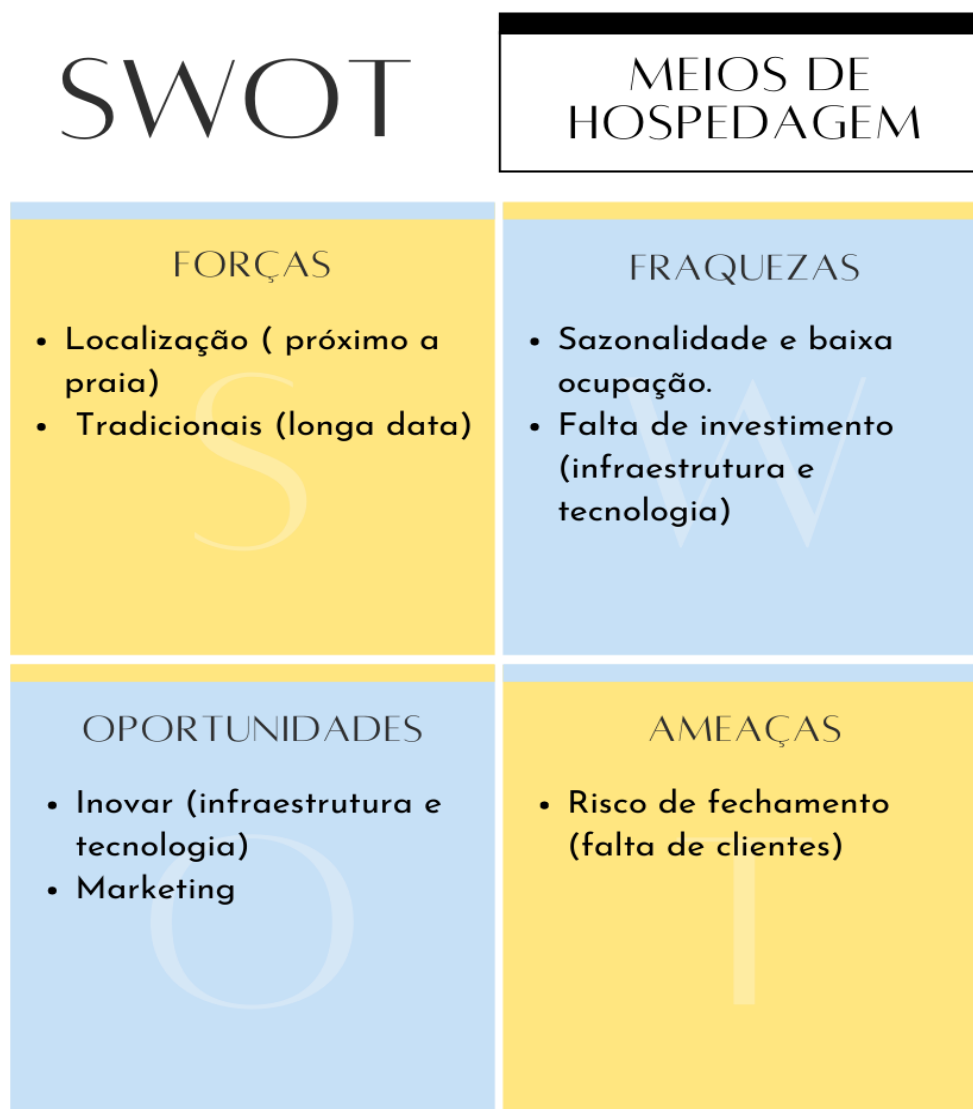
SWOT

MEIOS DE HOSPEDAGEM

FORÇAS

S

- Localização ( próximo a praia)
- Tradicionais (longa data)

FRAQUEZAS

W

- Sazonalidade e baixa ocupação.
- Falta de investimento (infraestrutura e tecnologia)

OPORTUNIDADES

O

- Inovar (infraestrutura e tecnologia)
- Marketing

AMEAÇAS

T

- Risco de fechamento (falta de clientes)